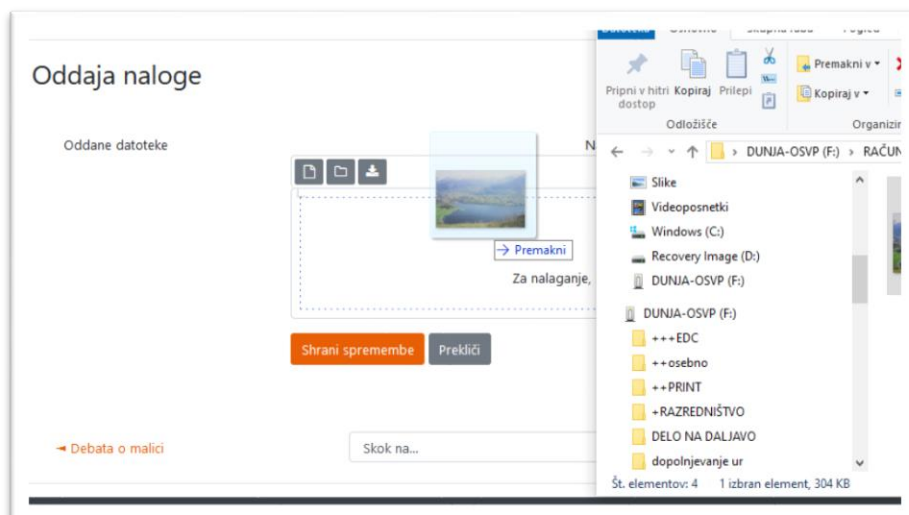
Oddaja naloge

Oddane datoteke

N

→ Premakni

Za nalaganje,

Shrani spremembe

Prekliči

◄ Debata o malici

Skok na...

Datoteka Osnovno Skupna raba Pogled

Pripni v hitri dostop

Kopiraj

Prilepi

Odložišče

Premakni v

Kopiraj v

Organizir

DUNJA-OSVP (F:) > RAČUN

Slike

Videoposnetki

Windows (C:)

Recovery Image (D:)

DUNJA-OSVP (F:)

DUNJA-OSVP (F:)

+++EDC

++osebno

++PRINT

+RAZREDNIŠTVO

DELO NA DALJAVO

dopolnjevanje ur

Št. elementov: 4 1 izbran element, 304 KB